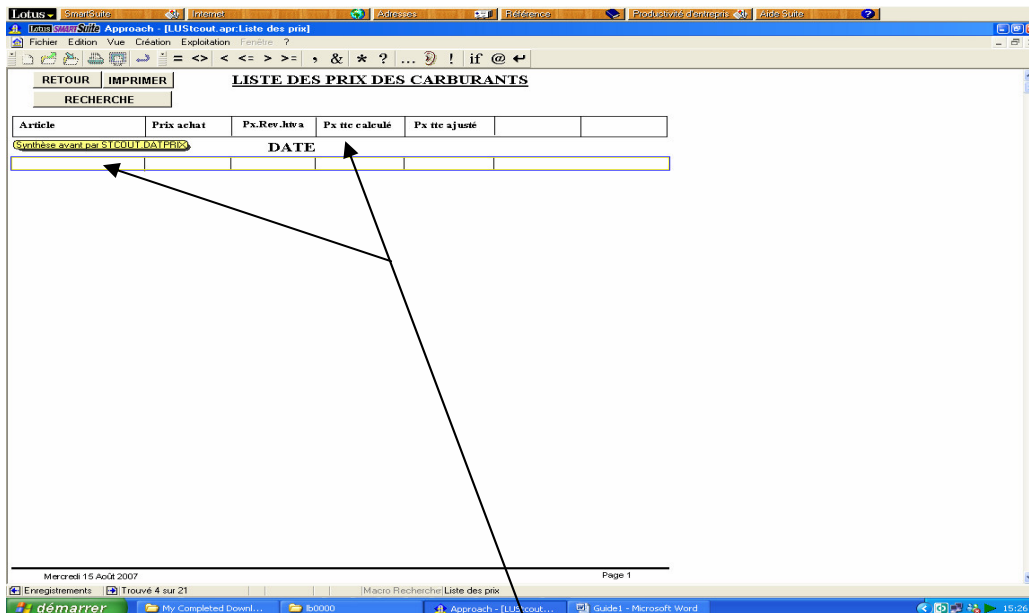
Lotus SmartSuite Internet Adresses Référence Productivité d'entreprise Aide Suite

Lotus SMARTSUITE Approach - [LUStcout.apr:Liste des prix]

Fichier Edition Vue Création Exploitation Fenêtre ?

= <> < <= > >= , & * ? ... ! if @

RETOUR IMPRIMER

RECHERCHE

LISTE DES PRIX DES CARBURANTS

| Article | Prix achat | Px.Rev.htva | Px ttc calculé | Px ttc ajusté | | |
|---|---|---|---|---|---|---|

Synthèse avant par STCOUT.DATPRIX

DATE

Mercredi 15 Août 2007

Page 1

Enregistrements Trouvé 4 sur 21 Macro Recherche Liste des prix

démarrer My Completed Downl... lb0000 Approach - [LUStcout... Guide1 - Microsoft Word 15:26